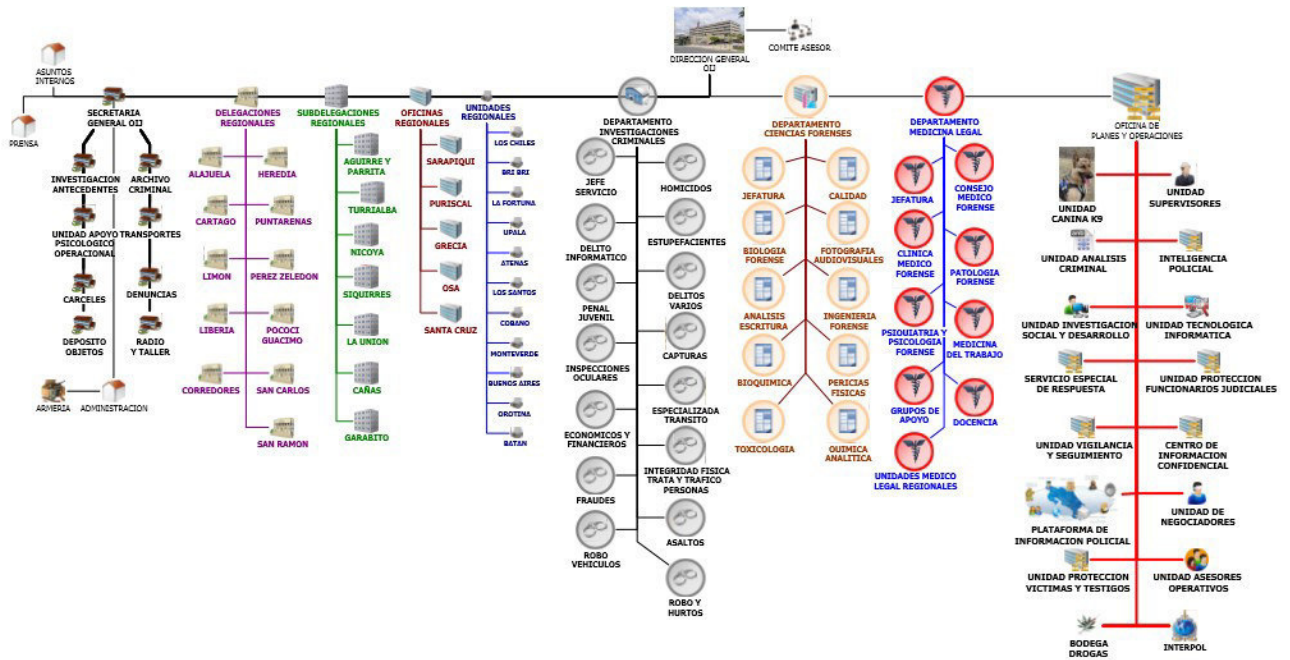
COMITE ASESOR

DIRECCION GENERAL OIJ

ASUNTOS INTERNOS

PRENSA

SECRETARIA GENERAL OIJ

INVESTIGACION ANTECEDENTES

ARCHIVO CRIMINAL

UNIDAD APOYO PSICOLOGICO OPERACIONAL

TRANSPORTES

CARCELES

DENUNCIAS

DEPOSITO OBJETOS

RADIO Y TALLER

ARMERIA

ADMINISTRACION

DELEGACIONES REGIONALES

ALAJUELA

HEREDIA

CARTAGO

PUNTARENAS

LIMON

PEREZ ZELEDON

LIBERIA

POCOCI GUACIMO

CORREDORES

SAN CARLOS

SAN RAMON

SUBDELEGACIONES REGIONALES

AGUIRRE Y PARRITA

TURRIALBA

NICOYA

SIQUIRRES

LA UNION

CAÑAS

GARABITO

OFICINAS REGIONALES

SARAPIQUI

PURISCAL

GRECIA

OSA

SANTA CRUZ

UNIDADES REGIONALES

LOS CHILES

BRI BRI

LA FORTUNA

UPALA

ATENAS

LOS SANTOS

COBANO

MONTEVERDE

BUENOS AIRES

OROTINA

BATAN

DEPARTAMENTO INVESTIGACIONES CRIMINALES

JEFE SERVICIO

HOMICIDOS

DELITO INFORMATICO

ESTUPEFACIENTES

PENAL JUVENIL

DELITOS VARIOS

INSPECCIONES OCULARES

CAPTURAS

ECONOMICOS Y FINANCIEROS

ESPECIALIZADA TRANSITO

FRAUDES

INTEGRIDAD FISICA TRATA Y TRAFICO PERSONAS

ROBO VEHICULOS

ASALTOS

ROBO Y HURTOS

DEPARTAMENTO CIENCIAS FORENSES

JEFATURA

CALIDAD

BIOLOGIA FORENSE

FOTOGRAFIA AUDIOVISUALES

ANALISIS ESCRITURA

INGENIERIA FORENSE

BIOQUIMICA

PERICIAS FISICAS

TOXICOLOGIA

QUIMICA ANALITICA

DEPARTAMENTO MEDICINA LEGAL

JEFATURA

CONSEJO MEDICO FORENSE

CLINICA MEDICO FORENSE

PATOLOGIA FORENSE

PSIQUIATRIA Y PSICOLOGIA FORENSE

MEDICINA DEL TRABAJO

GRUPOS DE APOYO

DOCENCIA

UNIDADES MEDICO LEGAL REGIONALES

OFICINA DE PLANES Y OPERACIONES

UNIDAD CANINA K9

UNIDAD SUPERVISORES

UNIDAD ANALISIS CRIMINAL

INTELIGENCIA POLICIAL

UNIDAD INVESTIGACION SOCIAL Y DESARROLLO

UNIDAD TECNOLOGICA INFORMATICA

SERVICIO ESPECIAL DE RESPUESTA

UNIDAD PROTECCION FUNCIONARIOS JUDICIALES

UNIDAD VIGILANCIA Y SEGUIMIENTO

CENTRO DE INFORMACION CONFIDENCIAL

PLATAFORMA DE INFORMACION POLICIAL

UNIDAD DE NEGOCIADORES

UNIDAD PROTECCION VICTIMAS Y TESTIGOS

UNIDAD ASESORES OPERATIVOS

BODEGA DROGAS

INTERPOL